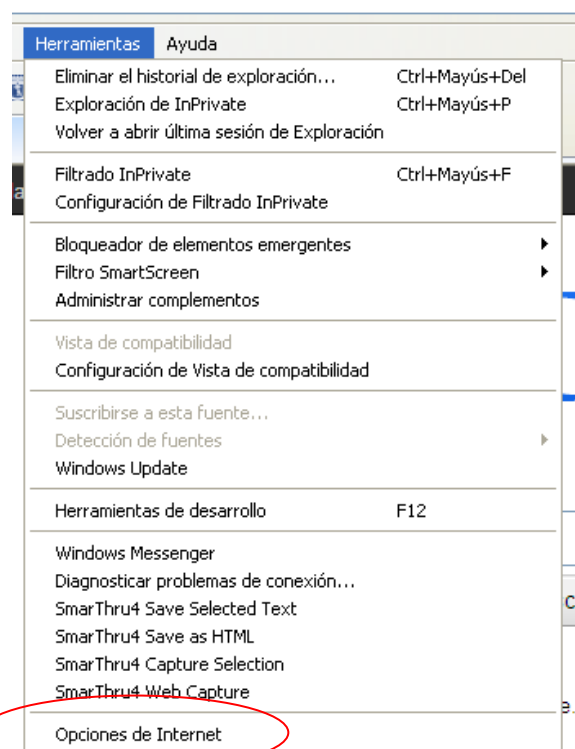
Herramientas Ayuda

Eliminar el historial de exploración... Ctrl+Mayús+Del
Exploración de InPrivate Ctrl+Mayús+P
Volver a abrir última sesión de Exploración

Filtrado InPrivate Ctrl+Mayús+F
Configuración de Filtrado InPrivate

Bloqueador de elementos emergentes
Filtro SmartScreen
Administrar complementos

Vista de compatibilidad
Configuración de Vista de compatibilidad

Suscribirse a esta fuente...
Detección de fuentes
Windows Update

Herramientas de desarrollo F12

Windows Messenger
Diagnosticar problemas de conexión...
SmarThru4 Save Selected Text
SmarThru4 Save as HTML
SmarThru4 Capture Selection
SmarThru4 Web Capture

Opciones de Internet